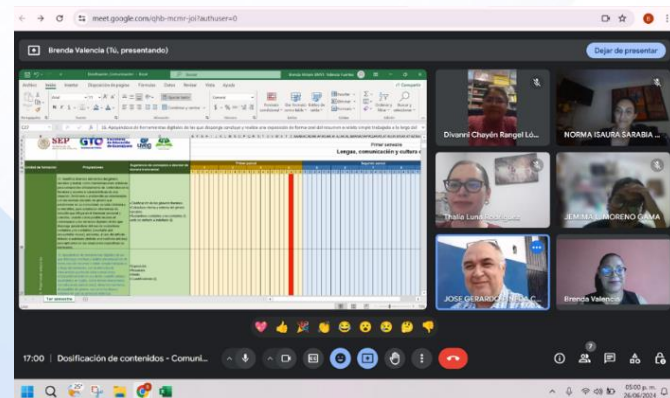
meet.google.com/qhb-mcmr-joi?authuser=0

Brenda Valencia (Tú, presentando)

Dejar de presentar

Primer semestre
Lengua, comunicación y cultura

Primer parcial

Segundo parcial

Unidad de formación

Progresiones

Divanni Chayén Rangel Ló...

NORMA ISAURA SARABIA ...

Thalia Luna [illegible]

JEMIMA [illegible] MORENO GAMA

JOSE GERARDO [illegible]

Brenda Valencia

17:00 | Dosificación de contenidos - Comuni...

7

05:00 p. m.
26/06/2024